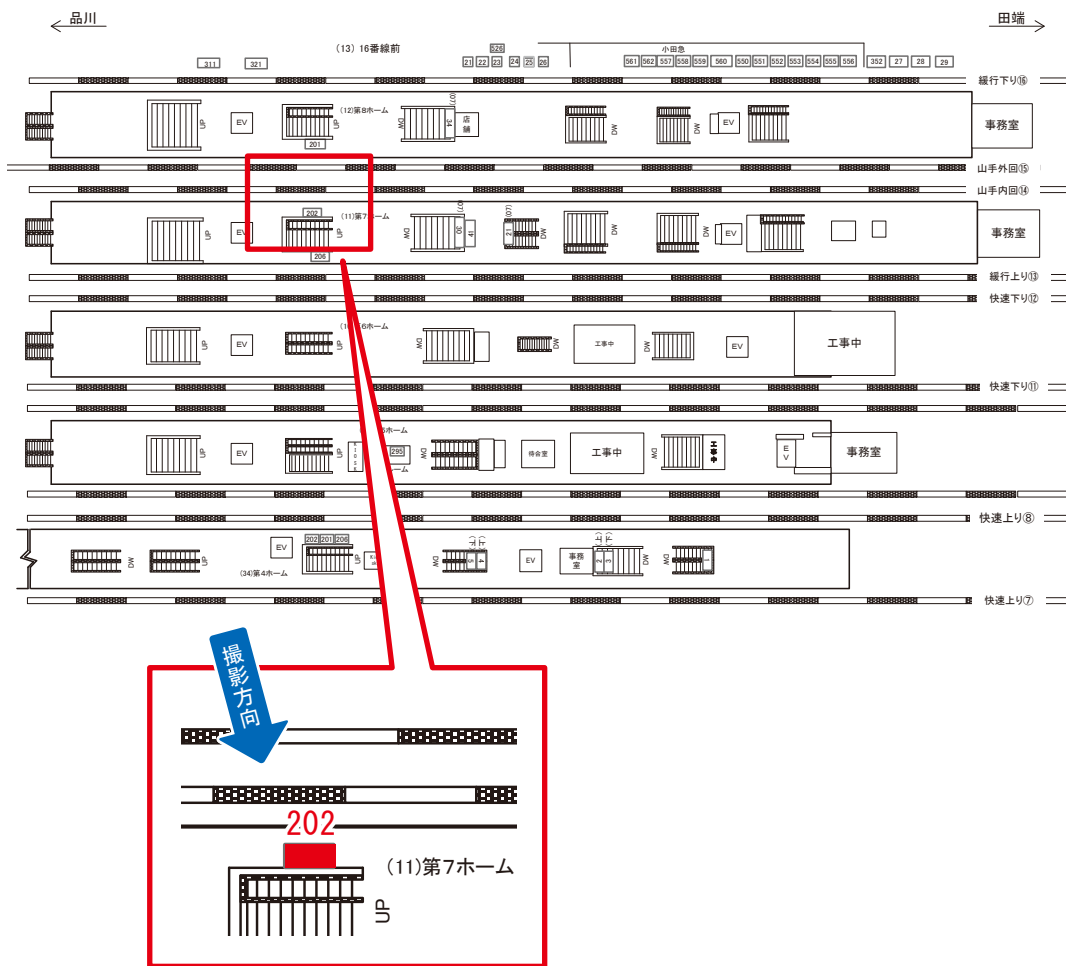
品川
田端
(13) 16番線前
311
321
526
21 22 23 24 25 26
小田急
561 562 557 558 559 560 550 551 552 553 554 555 556
352 27 28 29
緩行下り⑯
UP
EV
(12)第8ホーム
UP
201
DW
34
店舗
DW
DW
EV
事務室
山手外回⑮
山手内回⑭
202
(11)第7ホーム
UP
EV
UP
206
DW
30
41
21
DW
DW
DW
EV
事務室
緩行上り⑬
快速下り⑫
UP
EV
UP
(1 6ホーム
DW
工事中
DW
EV
工事中
快速下り⑪
UP
EV
UP
5ホーム
295
ホーム
DW
待合室
工事中
DW
EV
事務室
快速上り⑧
DW
UP
EV
202 201 206
(34)第4ホーム
UP
DW
4
EV
事務室
2
3
DW
快速上り⑦
撮影方向
202
(11)第7ホーム
UP